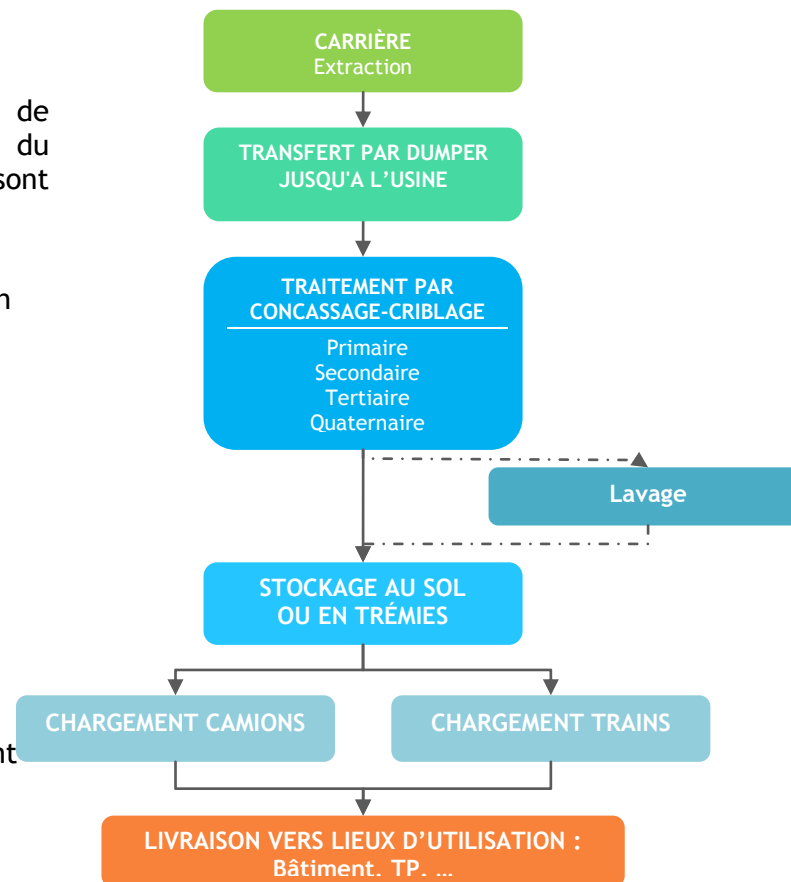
de
du
sont

n

nt

CARRIÈRE
Extraction

TRANSFERT PAR DUMPER JUSQU'A L'USINE

TRAITEMENT PAR CONCASSAGE-CRIBLAGE

Primaire
Secondaire
Tertiaire
Quaternaire

Lavage

STOCKAGE AU SOL OU EN TRÉMIES

CHARGEMENT CAMIONS

CHARGEMENT TRAINS

LIVRAISON VERS LIEUX D'UTILISATION :
Bâtiment, TP, …